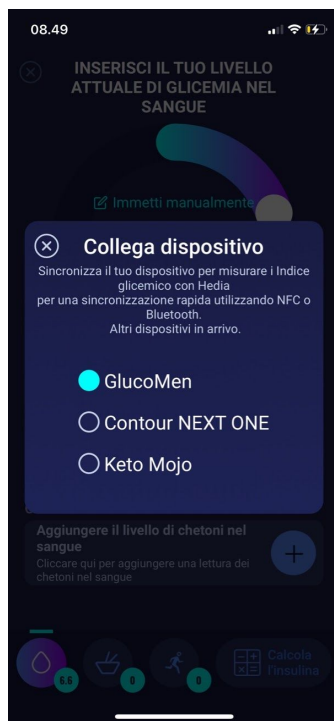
08.49

INSERISCI IL TUO LIVELLO ATTUALE DI GLICEMIA NEL SANGUE

Immetti manualmente

Collega dispositivo

Sincronizza il tuo dispositivo per misurare i Indice glicemico con Hedia per una sincronizzazione rapida utilizzando NFC o Bluetooth. Altri dispositivi in arrivo.

GlucoMen

Contour NEXT ONE

Keto Mojo

Aggiungere il livello di chetoni nel sangue
Cliccare qui per aggiungere una lettura dei chetoni nel sangue

+

5.6 0 0

Calcola l'insulina